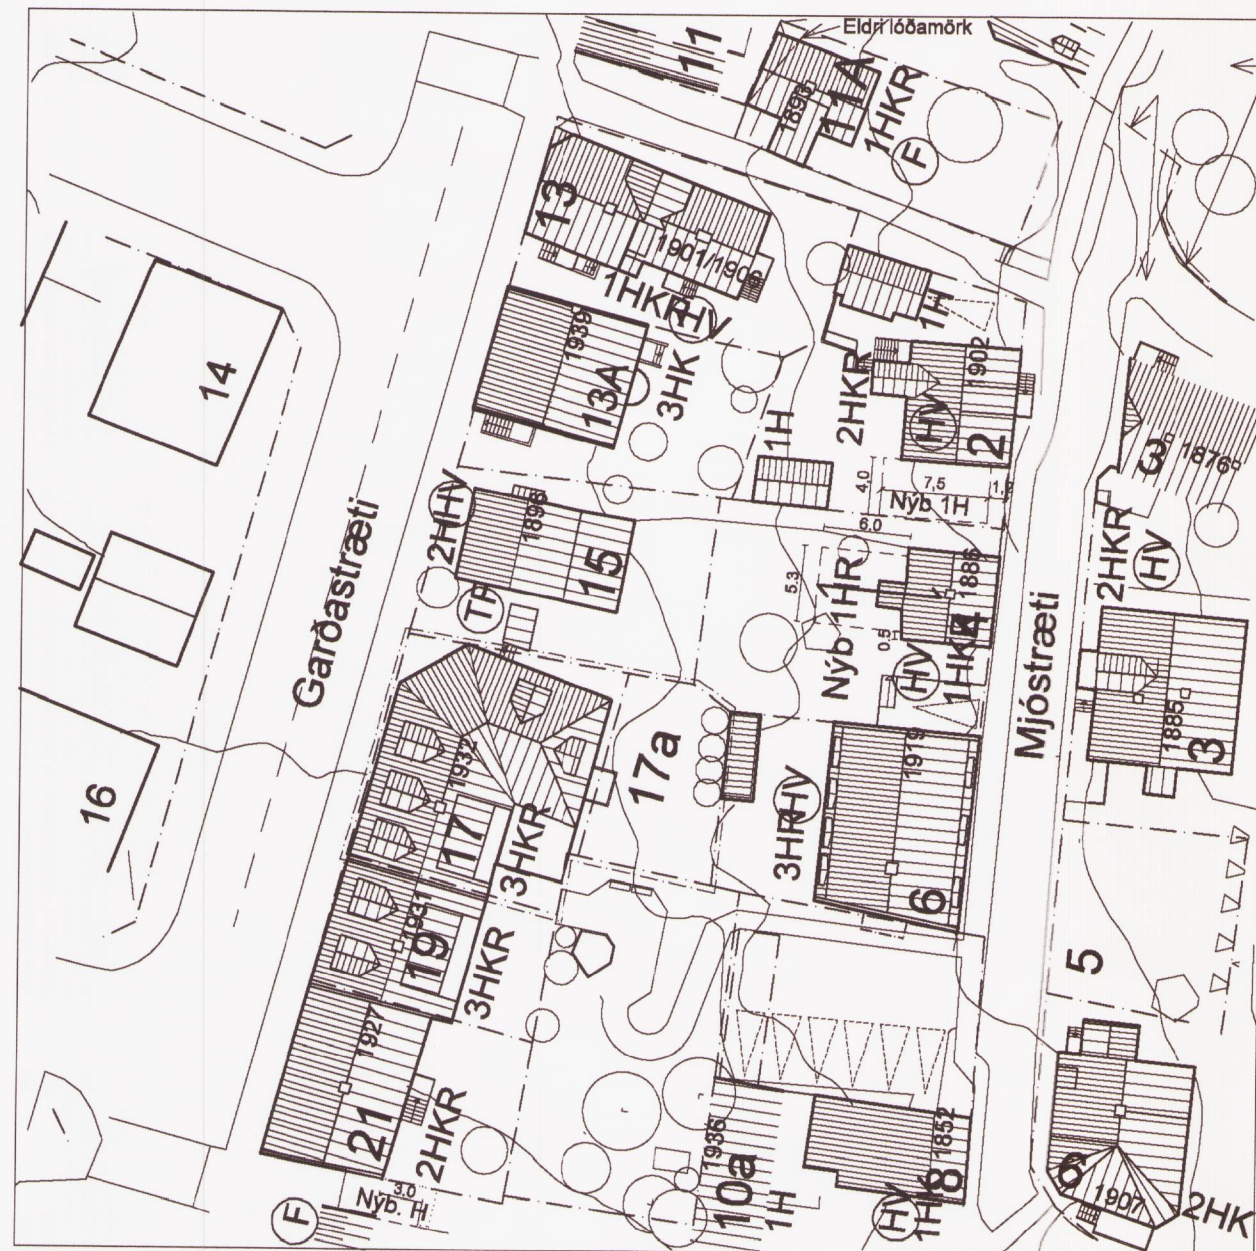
Eldri lóðamörk
11
11A
1895
1HKR
F
13
1901/1906
1HKR
HV
1H
1939
13A
3HK
2HKR
1902
HV
2
1H
1876
3
14
4.0
7,5
1,5
Nýb 1H
6.0
2HHV
1898
15
TF
5.3
Nýb 1HR
1886
0.5
HV
1HK
4
2HKR
HV
Garðastræti
Mjóstræti
1885
3
16
17a
1919
1932
17
3HKR
3HR
HV
6
1931
19
3HKR
5
1927
21
2HKR
1936
10a
1H
1852
8
HV
1HK
1907
2HK
F
3.0
Nýb. H